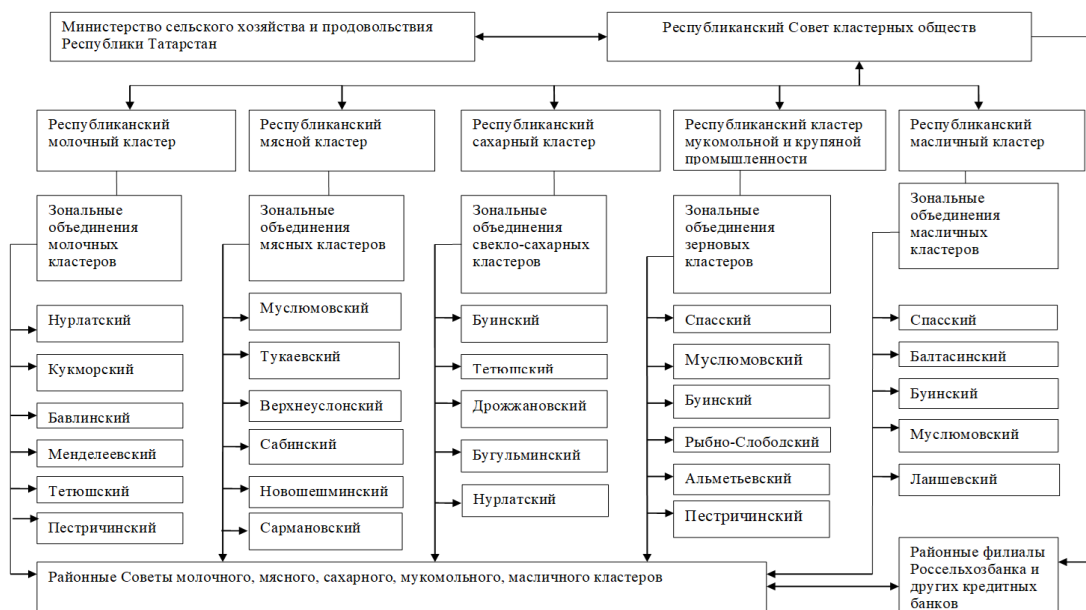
Министерство сельского хозяйства и продовольствия Республики Татарстан

Республиканский Совет кластерных обществ

Республиканский молочный кластер

Республиканский мясной кластер

Республиканский сахарный кластер

Республиканский кластер мукомольной и крупяной промышленности

Республиканский масличный кластер

Зональные объединения молочных кластеров

Зональные объединения мясных кластеров

Зональные объединения свекло-сахарных кластеров

Зональные объединения зерновых кластеров

Зональные объединения масличных кластеров

Нурлатский

Кукморский

Бавлинский

Менделеевский

Тетюшский

Пестричинский

Муслюмовский

Тукаевский

Верхнеуслонский

Сабинский

Новошешминский

Сармановский

Буинский

Тетюшский

Дрожжановский

Бугульминский

Нурлатский

Спасский

Муслюмовский

Буинский

Рыбно-Слободский

Альметьевский

Пестричинский

Спасский

Балтасинский

Буинский

Муслюмовский

Лаишевский

Районные Советы молочного, мясного, сахарного, мукомольного, масличного кластеров

Районные филиалы Россельхозбанка и других кредитных банков